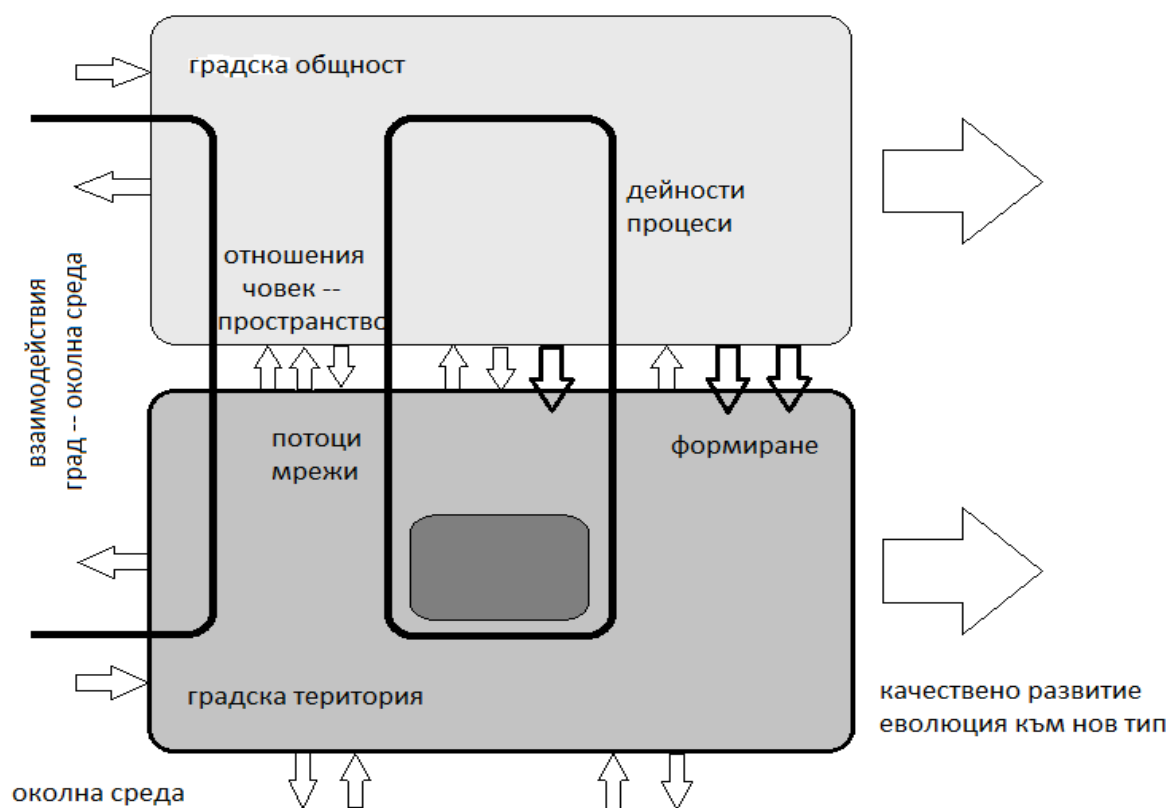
градска общност

дейности
процеси

отношения
човек --
пространство

взаимодействия
град -- околна среда

потоци
мрежи

формиране

градска територия

качествено развитие
еволюция към нов тип

околна среда